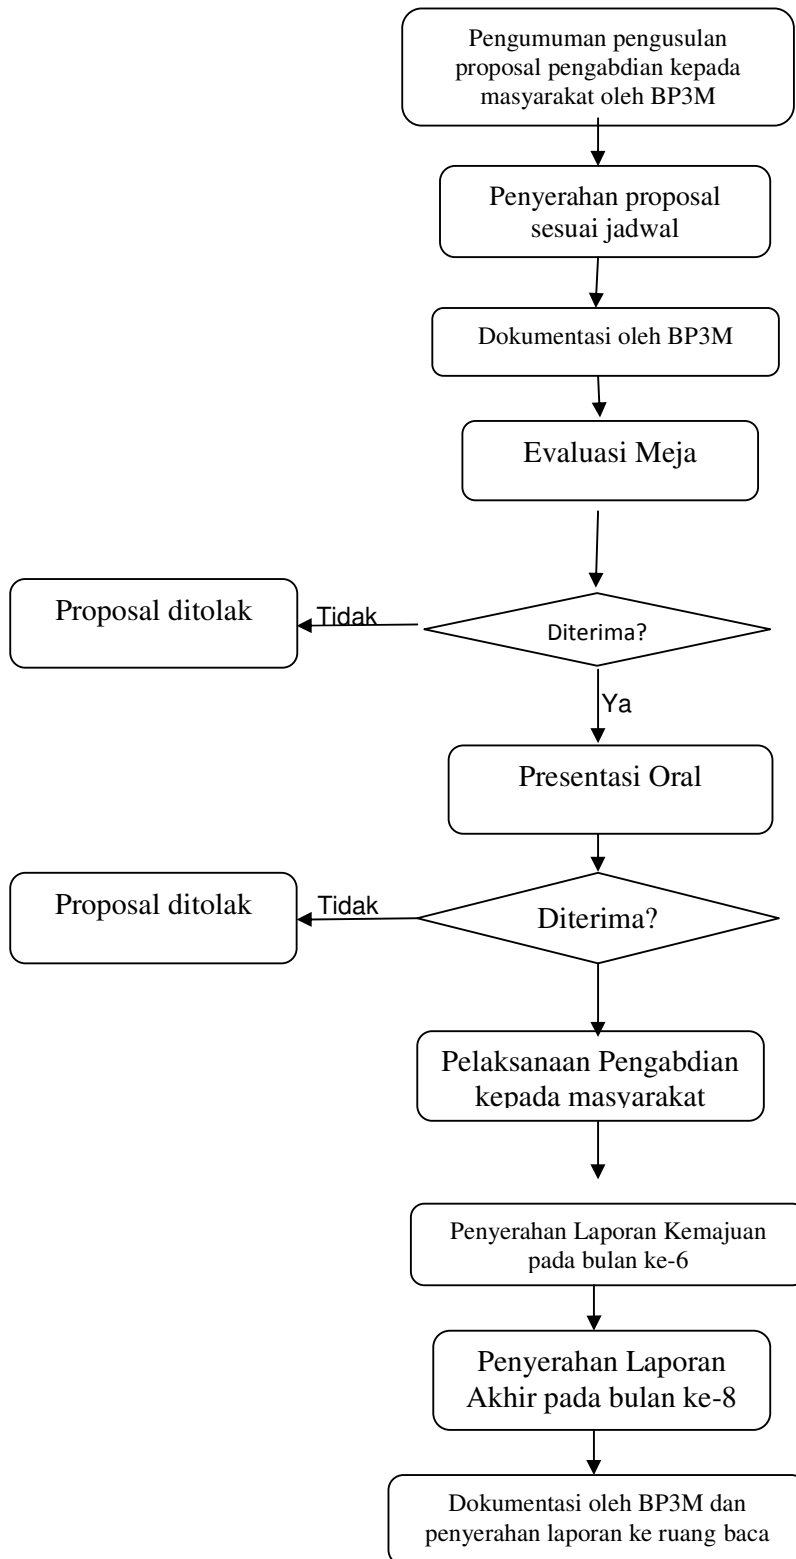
Pengumuman pengusulan proposal pengabdian kepada masyarakat oleh BP3M

Penyerahan proposal sesuai jadwal

Dokumentasi oleh BP3M

Evaluasi Meja

Proposal ditolak

Tidak

Diterima?

Ya

Presentasi Oral

Proposal ditolak

Tidak

Diterima?

Pelaksanaan Pengabdian kepada masyarakat

Penyerahan Laporan Kemajuan pada bulan ke-6

Penyerahan Laporan Akhir pada bulan ke-8

Dokumentasi oleh BP3M dan penyerahan laporan ke ruang baca